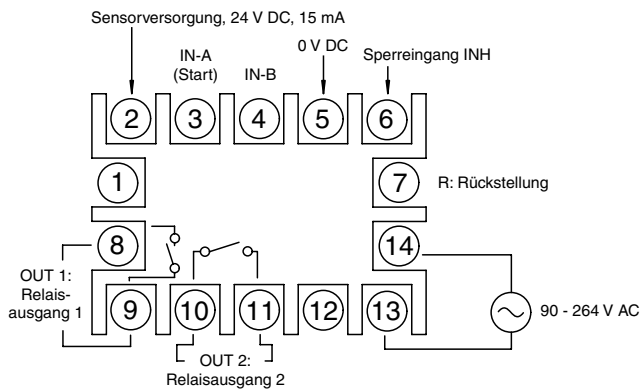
Sensorversorgung, 24 V DC, 15 mA

IN-A (Start)

IN-B

0 V DC

Sperreingang INH

2

3

4

5

6

1

7

R: Rückstellung

8

14

OUT 1: Relaisausgang 1

9

10

11

12

13

90 - 264 V AC

OUT 2: Relaisausgang 2